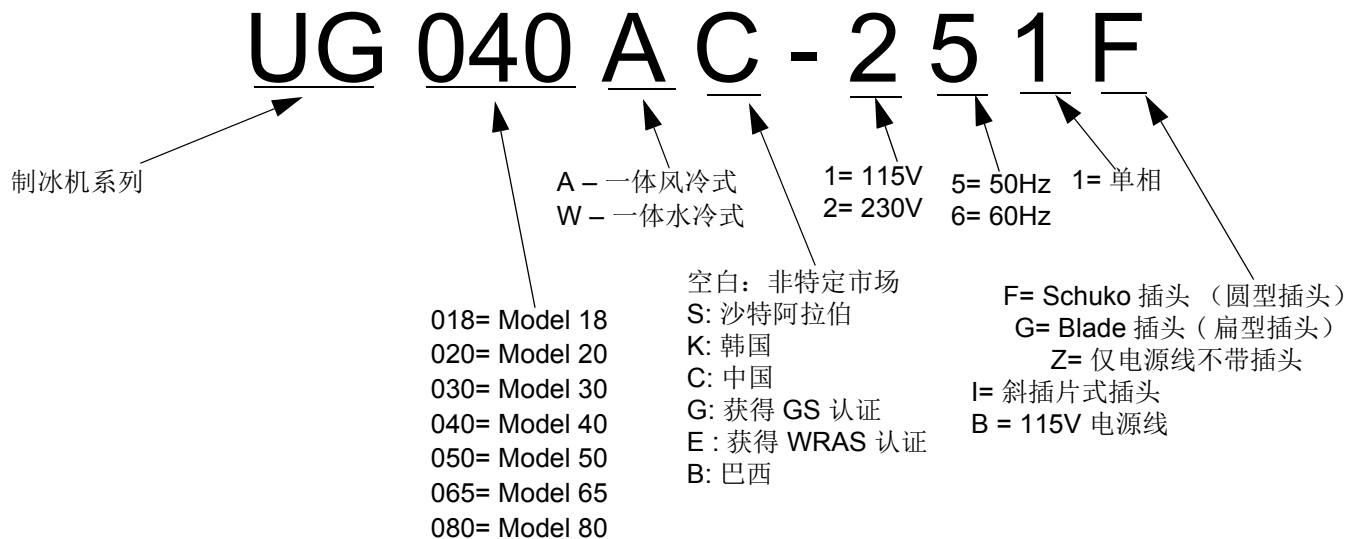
UG 040 A C - 2 5 1 F

制冰机系列

A – 一体风冷式
W – 一体水冷式

1= 115V
2= 230V

5= 50Hz
6= 60Hz

1= 单相

空白：非特定市场
S: 沙特阿拉伯
K: 韩国
C: 中国
G: 获得 GS 认证
E : 获得 WRAS 认证
B: 巴西

F= Schuko 插头 （圆型插头）
G= Blade 插头（扁型插头）
Z= 仅电源线不带插头
I= 斜插片式插头
B = 115V 电源线

018= Model 18
020= Model 20
030= Model 30
040= Model 40
050= Model 50
065= Model 65
080= Model 80